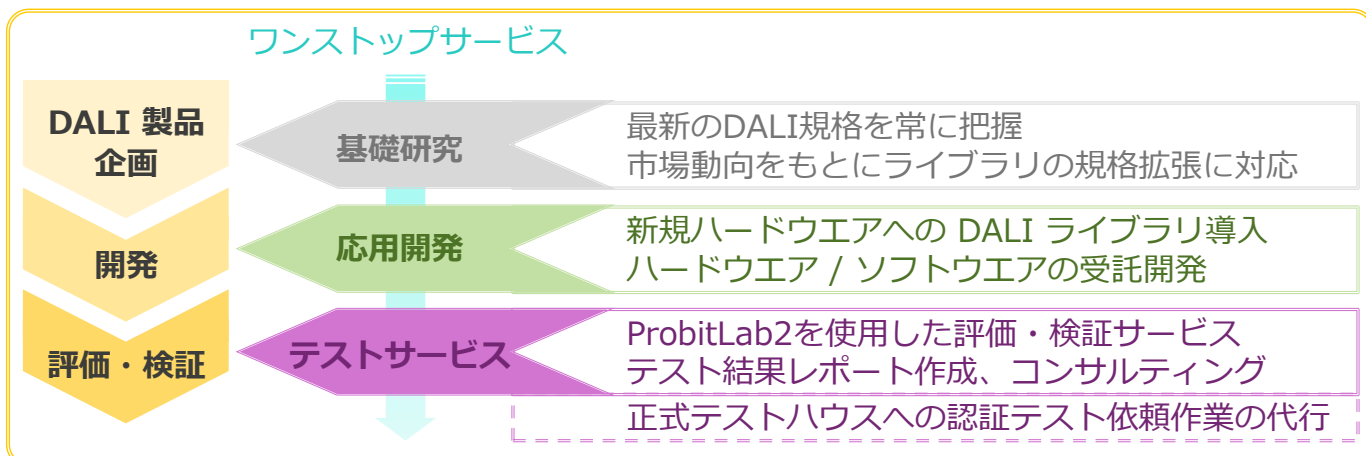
ワンストップサービス

DALI 製品企画

開発

評価・検証

基礎研究

最新のDALI規格を常に把握
市場動向をもとにライブラリの規格拡張に対応

応用開発

新規ハードウエアへの DALI ライブラリ導入
ハードウエア / ソフトウエアの受託開発

テストサービス

ProbitLab2を使用した評価・検証サービス
テスト結果レポート作成、コンサルティング

正式テストハウスへの認証テスト依頼作業の代行